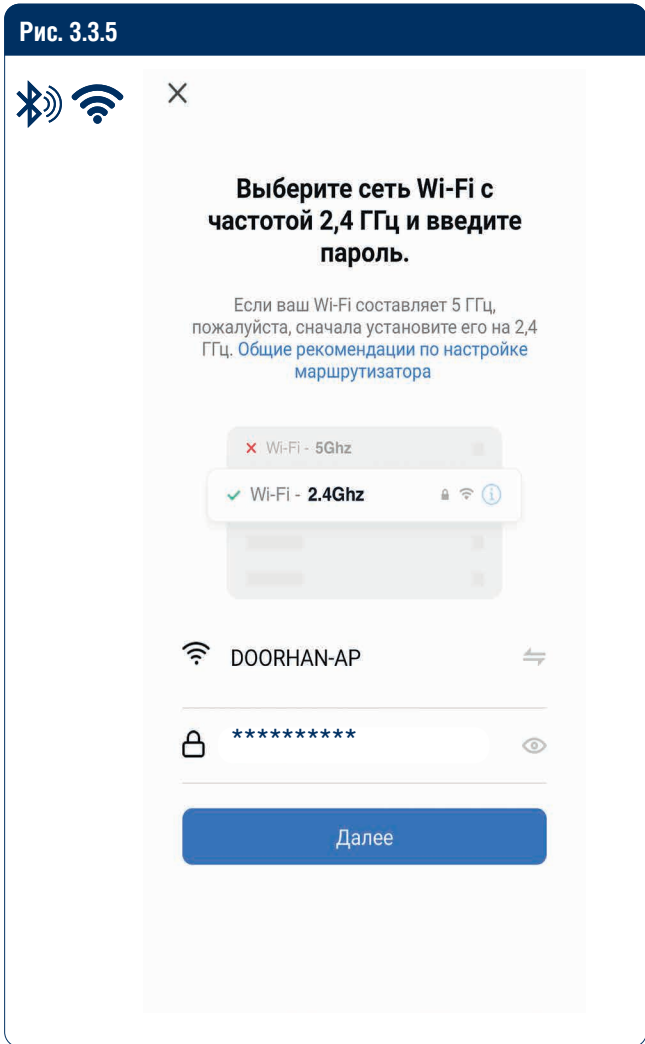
Рис. 3.3.5

×

Выберите сеть Wi-Fi с частотой 2,4 ГГц и введите пароль.

Если ваш Wi-Fi составляет 5 ГГц, пожалуйста, сначала установите его на 2,4 ГГц. Общие рекомендации по настройке маршрутизатора

× Wi-Fi - 5Ghz

✓ Wi-Fi - 2.4Ghz

DOORHAN-AP

**********

Далее